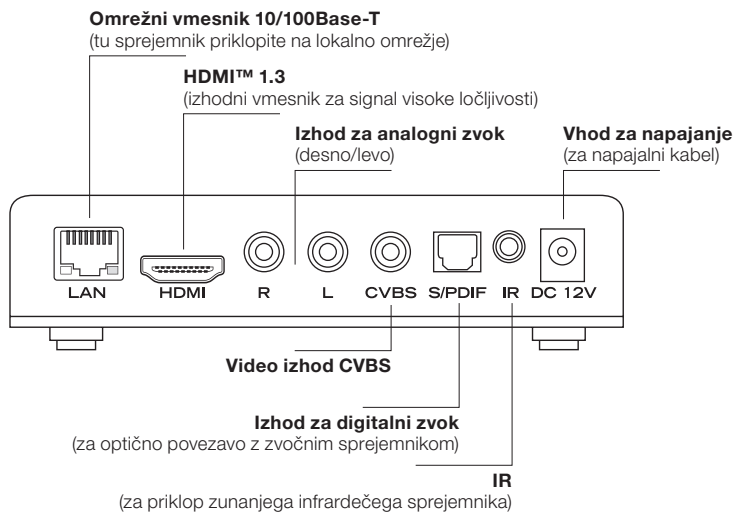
**Omrežni vmesnik 10/100Base-T**
(tu sprejemnik priklopite na lokalno omrežje)

**HDMI™ 1.3**
(izhodni vmesnik za signal visoke ločljivosti)

**Izhod za analogni zvok**
(desno/levo)

**Vhod za napajanje**
(za napajalni kabel)

LAN HDMI R L CVBS S/PDIF IR DC 12V

**Video izhod CVBS**

**Izhod za digitalni zvok**
(za optično povezavo z zvočnim sprejemnikom)

**IR**
(za priklop zunanjega infrardečega sprejemnika)